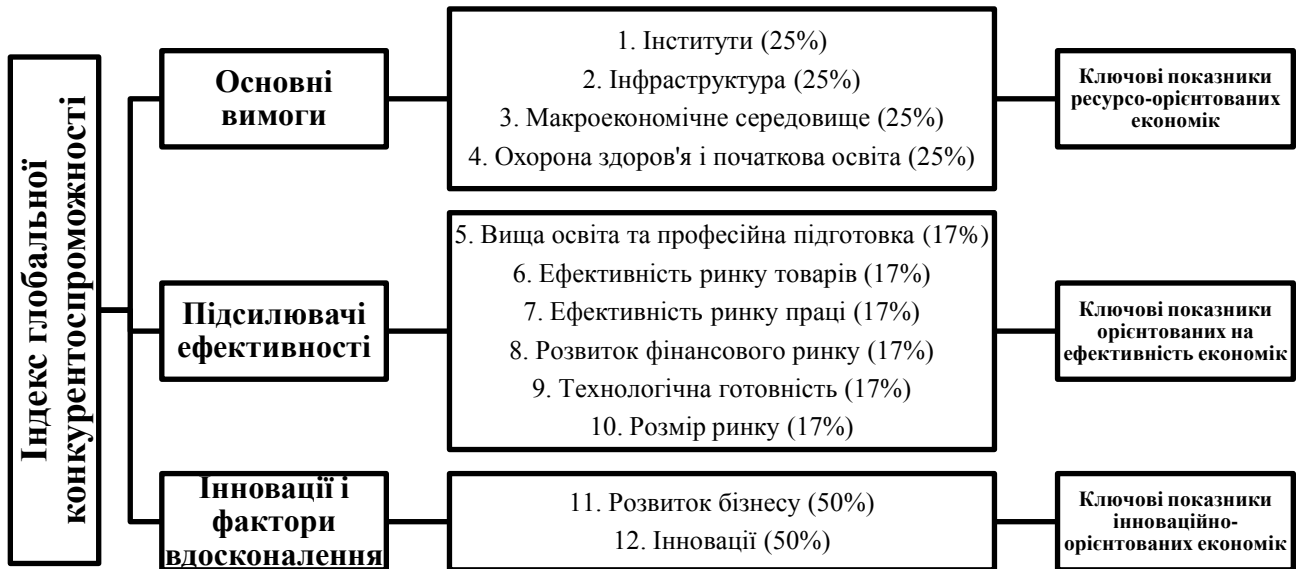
Індекс глобальної конкурентоспроможності

Основні вимоги

1. Інститути (25%)
2. Інфраструктура (25%)
3. Макроекономічне середовище (25%)
4. Охорона здоров'я і початкова освіта (25%)

Ключові показники ресурсо-орієнтованих економік

Підсилювачі ефективності

5. Вища освіта та професійна підготовка (17%)
6. Ефективність ринку товарів (17%)
7. Ефективність ринку праці (17%)
8. Розвиток фінансового ринку (17%)
9. Технологічна готовність (17%)
10. Розмір ринку (17%)

Ключові показники орієнтованих на ефективність економік

Інновації і фактори вдосконалення

11. Розвиток бізнесу (50%)
12. Інновації (50%)

Ключові показники інноваційно-орієнтованих економік